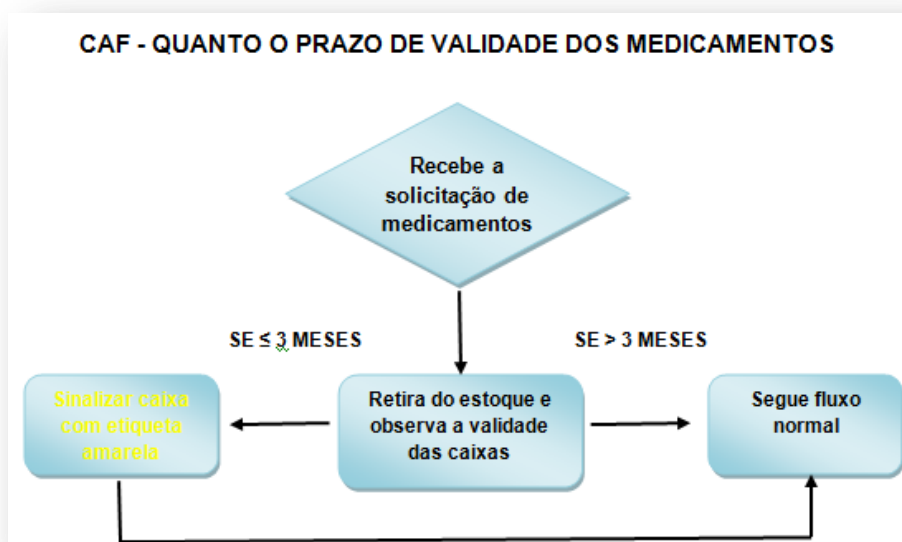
CAF - QUANTO O PRAZO DE VALIDADE DOS MEDICAMENTOS

Recebe a solicitação de medicamentos

SE ≤ 3 MESES

SE > 3 MESES

Sinalizar caixa com etiqueta amarela

Retira do estoque e observa a validade das caixas

Segue fluxo normal